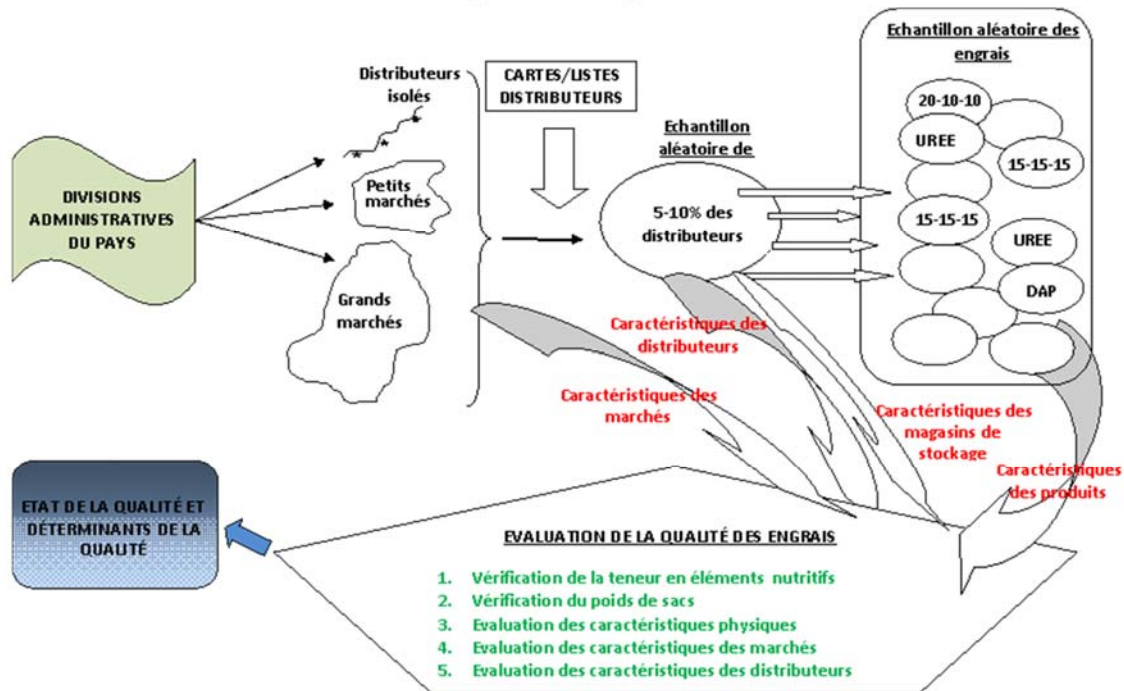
DIVISIONS ADMINISTRATIVES DU PAYS

Distributeurs isolés

Petits marchés

Grands marchés

CARTES/LISTES DISTRIBUTEURS

Echantillon aléatoire de

5-10% des distributeurs

Echantillon aléatoire des engrais

20-10-10

UREE

15-15-15

15-15-15

UREE

DAP

Caractéristiques des distributeurs

Caractéristiques des marchés

Caractéristiques des magasins de stockage

Caractéristiques des produits

ETAT DE LA QUALITÉ ET DÉTERMINANTS DE LA QUALITÉ

EVALUATION DE LA QUALITÉ DES ENGRAIS

1. Vérification de la teneur en éléments nutritifs
2. Vérification du poids de sacs
3. Evaluation des caractéristiques physiques
4. Evaluation des caractéristiques des marchés
5. Evaluation des caractéristiques des distributeurs